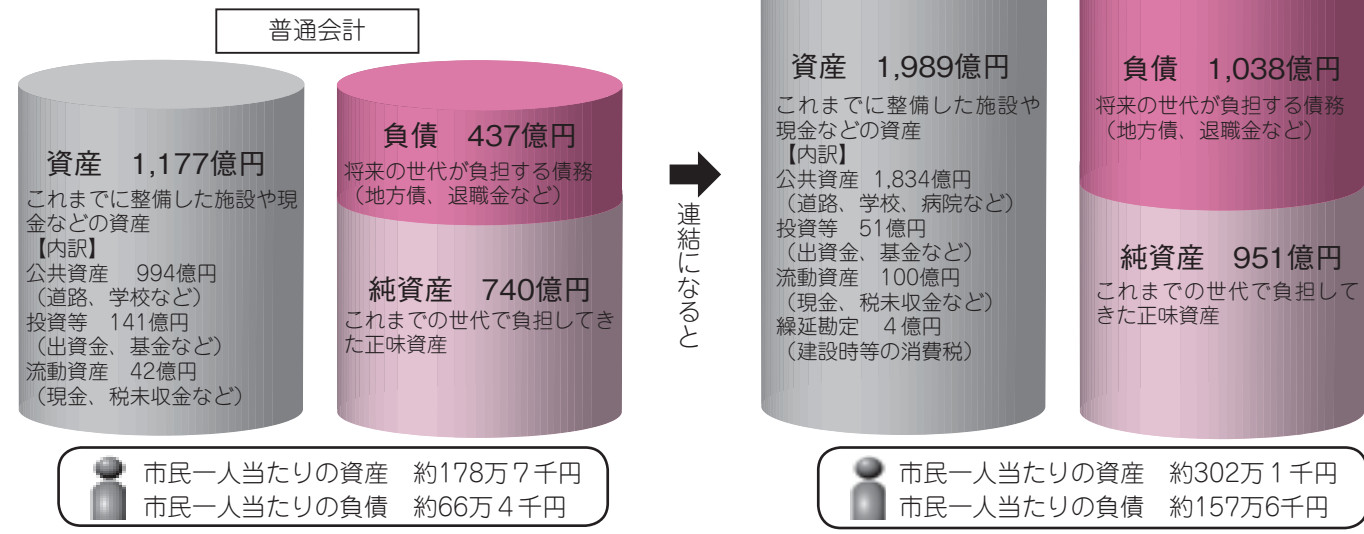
普通会計

資産　1,177億円
これまでに整備した施設や現金などの資産
【内訳】
公共資産　994億円
（道路、学校など）
投資等　141億円
（出資金、基金など）
流動資産　42億円
（現金、税未収金など）

負債　437億円
将来の世代が負担する債務
（地方債、退職金など）

純資産　740億円
これまでの世代で負担してきた正味資産

市民一人当たりの資産　約178万７千円
市民一人当たりの負債　約66万４千円

連結になると

資産　1,989億円
これまでに整備した施設や現金などの資産
【内訳】
公共資産　1,834億円
（道路、学校、病院など）
投資等　51億円
（出資金、基金など）
流動資産　100億円
（現金、税未収金など）
繰延勘定　４億円
（建設時等の消費税）

負債　1,038億円
将来の世代が負担する債務
（地方債、退職金など）

純資産　951億円
これまでの世代で負担してきた正味資産

市民一人当たりの資産　約302万１千円
市民一人当たりの負債　約157万6千円